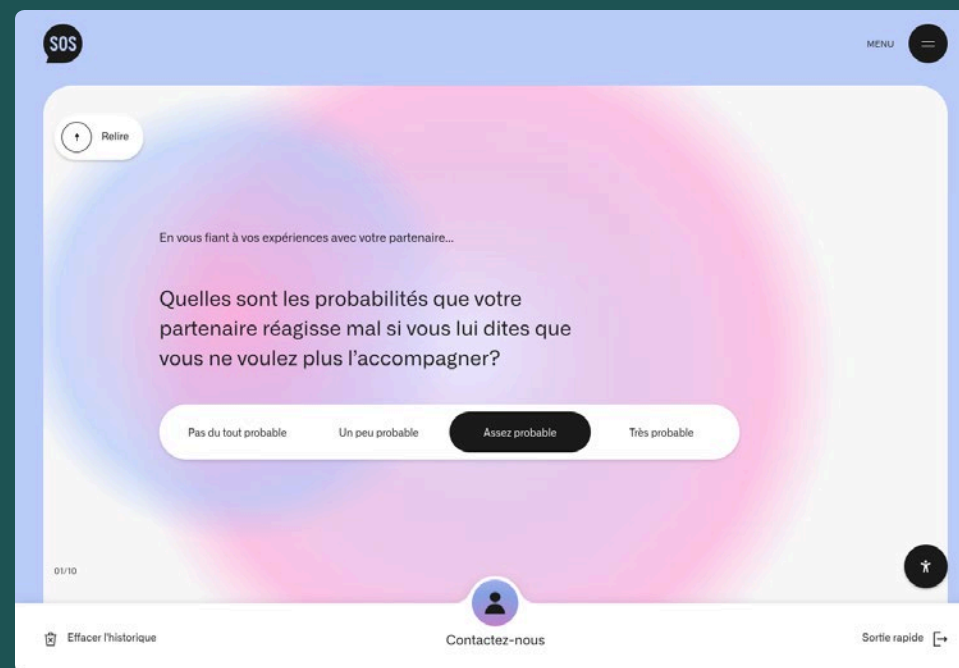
SOS

MENU

Relire

En vous fiant à vos expériences avec votre partenaire...

Quelles sont les probabilités que votre partenaire réagisse mal si vous lui dites que vous ne voulez plus l'accompagner?

Pas du tout probable | Un peu probable | Assez probable | Très probable

01/10

Effacer l'historique

Contactez-nous

Sortie rapide